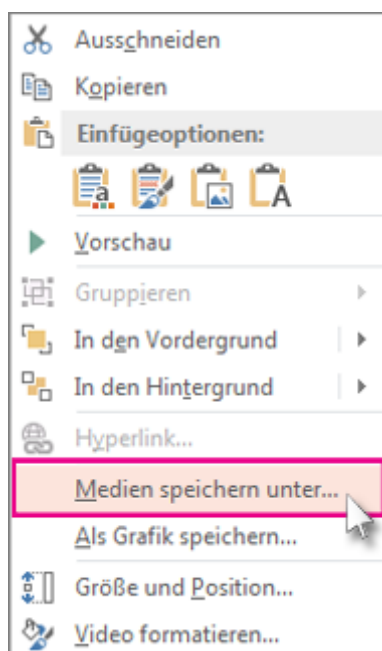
Ausschneiden
Kopieren
Einfügeoptionen:
Vorschau
Gruppieren
In den Vordergrund
In den Hintergrund
Hyperlink...
Medien speichern unter...
Als Grafik speichern...
Größe und Position...
Video formatieren...